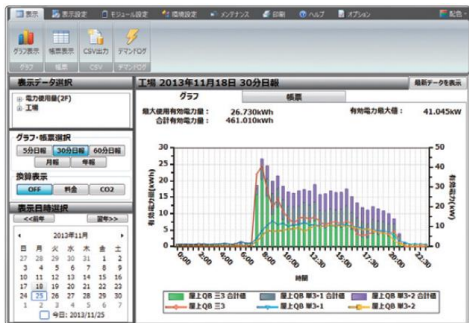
表示 表示設定 モジュール設定 環境設定 メンテナンス 印刷 ヘルプ オプション 緊急

グラフ表示 帳票表示 CSV出力 デマンドログ
グラフ 帳票 CSV デマンドログ

表示データ選択
電力使用量(2F)
工場

グラフ・帳票選択
5分日報 30分日報 60分日報
月報 年報

換算表示
OFF 料金 CO2

表示日時選択
<<前月 翌月>>

2013年11月

| 日 | 月 | 火 | 水 | 木 | 金 | 土 |
|---|---|---|---|---|---|---|
| 27 | 28 | 29 | 30 | 31 | 1 | 2 |
| 3 | 4 | 5 | 6 | 7 | 8 | 9 |
| 10 | 11 | 12 | 13 | 14 | 15 | 16 |
| 17 | 18 | 19 | 20 | 21 | 22 | 23 |
| 24 | 25 | 26 | 27 | 28 | 29 | 30 |
| 1 | 2 | 3 | 4 | 5 | 6 | 7 |

今日: 2013/11/25

工場 2013年11月18日 30分日報

最新データを表示

グラフ 帳票

最大使用有効電力量： 26.730kWh
合計有効電力量： 461.010kWh
有効電力最大値： 41.045kW

有効電力量(kWh)
有効電力(kW)

30 25 20 15 10 5 0
50 40 30 20 10 0

0:00 2:00 4:00 6:00 8:00 10:00 12:00 14:00 16:00 17:30 20:00 22:30

時間

屋上QB 三3 合計値 屋上QB 単3-1 合計値 屋上QB 単3-2 合計値
屋上QB 三3 屋上QB 単3-1 屋上QB 単3-2